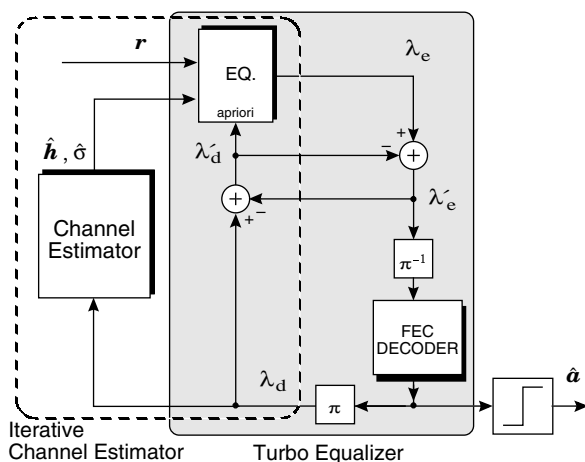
$\boldsymbol{r}$

EQ.

apriori

$\lambda_e$

$\hat{\boldsymbol{h}}, \hat{\sigma}$

$\lambda'_d$

+

−

+

$\lambda'_e$

+

−

Channel Estimator

$\pi^{-1}$

FEC DECODER

$\lambda_d$

$\pi$

$\hat{\boldsymbol{a}}$

Iterative Channel Estimator

Turbo Equalizer